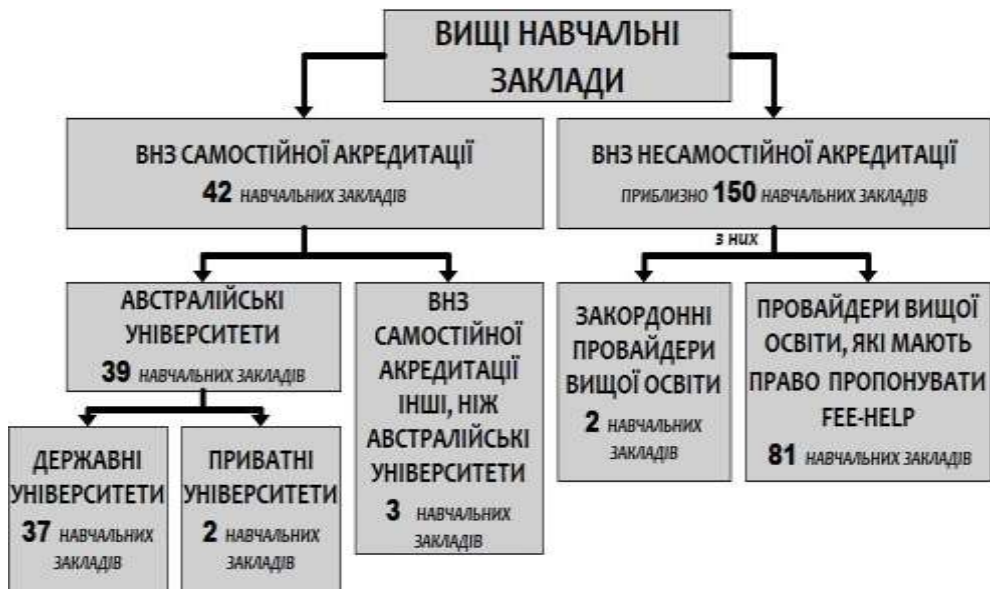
ВИЩІ НАВЧАЛЬНІ ЗАКЛАДИ

ВНЗ САМОСТІЙНОЇ АКРЕДИТАЦІЇ
42 НАВЧАЛЬНИХ ЗАКЛАДІВ

ВНЗ НЕСАМОСТІЙНОЇ АКРЕДИТАЦІЇ
ПРИБЛИЗНО 150 НАВЧАЛЬНИХ ЗАКЛАДІВ

З НИХ

АВСТРАЛІЙСЬКІ УНІВЕРСИТЕТИ
39 НАВЧАЛЬНИХ ЗАКЛАДІВ

ВНЗ САМОСТІЙНОЇ АКРЕДИТАЦІЇ ІНШІ, НІЖ АВСТРАЛІЙСЬКІ УНІВЕРСИТЕТИ
3 НАВЧАЛЬНИХ ЗАКЛАДІВ

ЗАКОРДОННІ ПРОВАЙДЕРИ ВИЩОЇ ОСВІТИ
2 НАВЧАЛЬНИХ ЗАКЛАДІВ

ПРОВАЙДЕРИ ВИЩОЇ ОСВІТИ, ЯКІ МАЮТЬ ПРАВО ПРОПОНУВАТИ FEE-HELP
81 НАВЧАЛЬНИХ ЗАКЛАДІВ

ДЕРЖАВНІ УНІВЕРСИТЕТИ
37 НАВЧАЛЬНИХ ЗАКЛАДІВ

ПРИВАТНІ УНІВЕРСИТЕТИ
2 НАВЧАЛЬНИХ ЗАКЛАДІВ